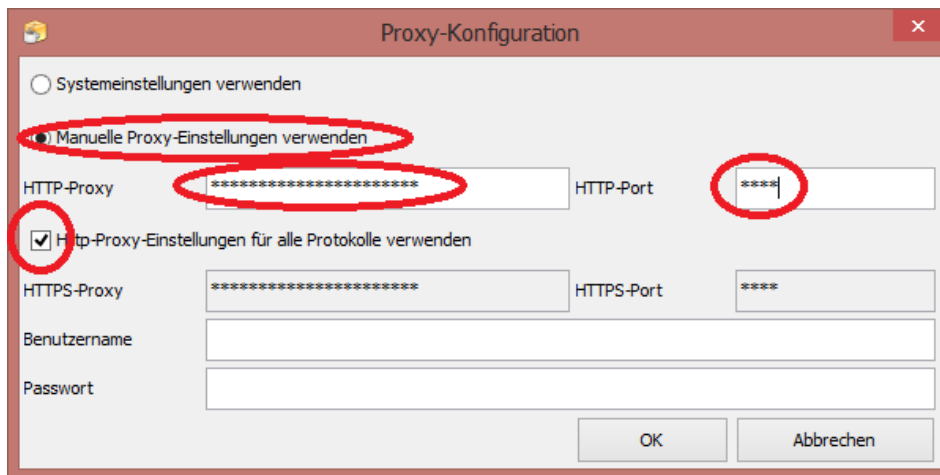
Proxy-Konfiguration

Systemeinstellungen verwenden

Manuelle Proxy-Einstellungen verwenden

HTTP-Proxy ************************ HTTP-Port ****

Http-Proxy-Einstellungen für alle Protokolle verwenden

HTTPS-Proxy ************************ HTTPS-Port ****

Benutzername

Passwort

OK Abbrechen